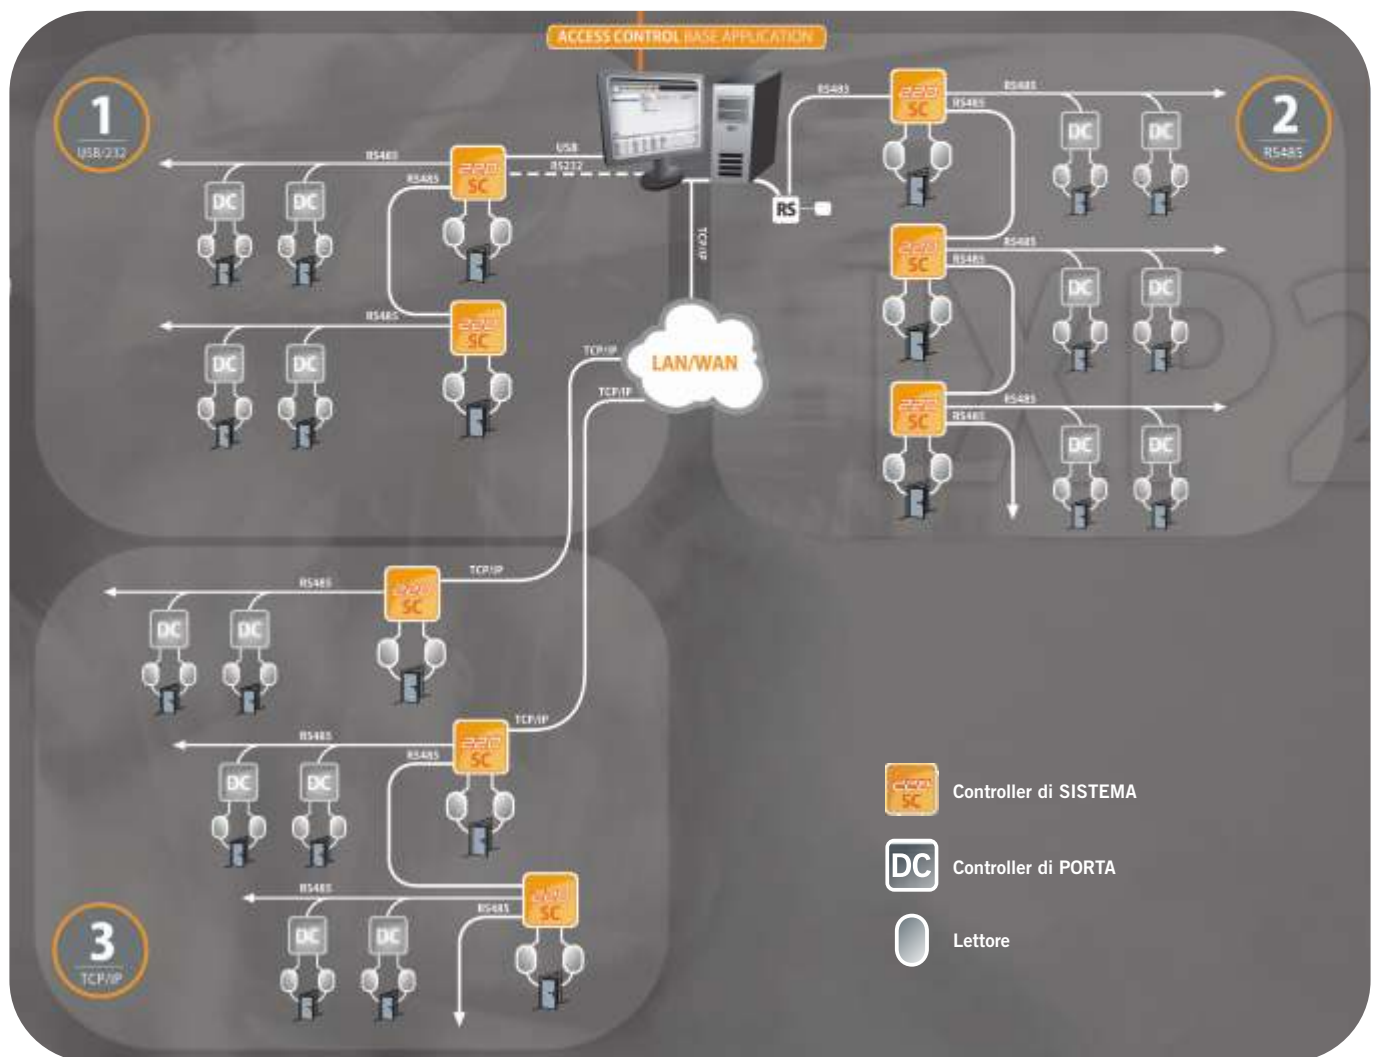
ACCESS CONTROL BASE APPLICATION

1
USB/232

2
RS485

3
TCP/IP

RS485
USB
RS232
RS485
SC
DC
DC
RS485
SC
DC
DC

TCP/IP
RS
LAN/WAN
TCP/IP
TCP/IP

RS485
SC
RS485
DC
DC
RS485
SC
RS485
DC
DC
RS485
SC
RS485
DC
DC

RS485
SC
TCP/IP
DC
DC
TCP/IP
RS485
SC
RS485
DC
DC
RS485
SC
RS485
DC
DC

SC Controller di SISTEMA
DC Controller di PORTA
Lettore